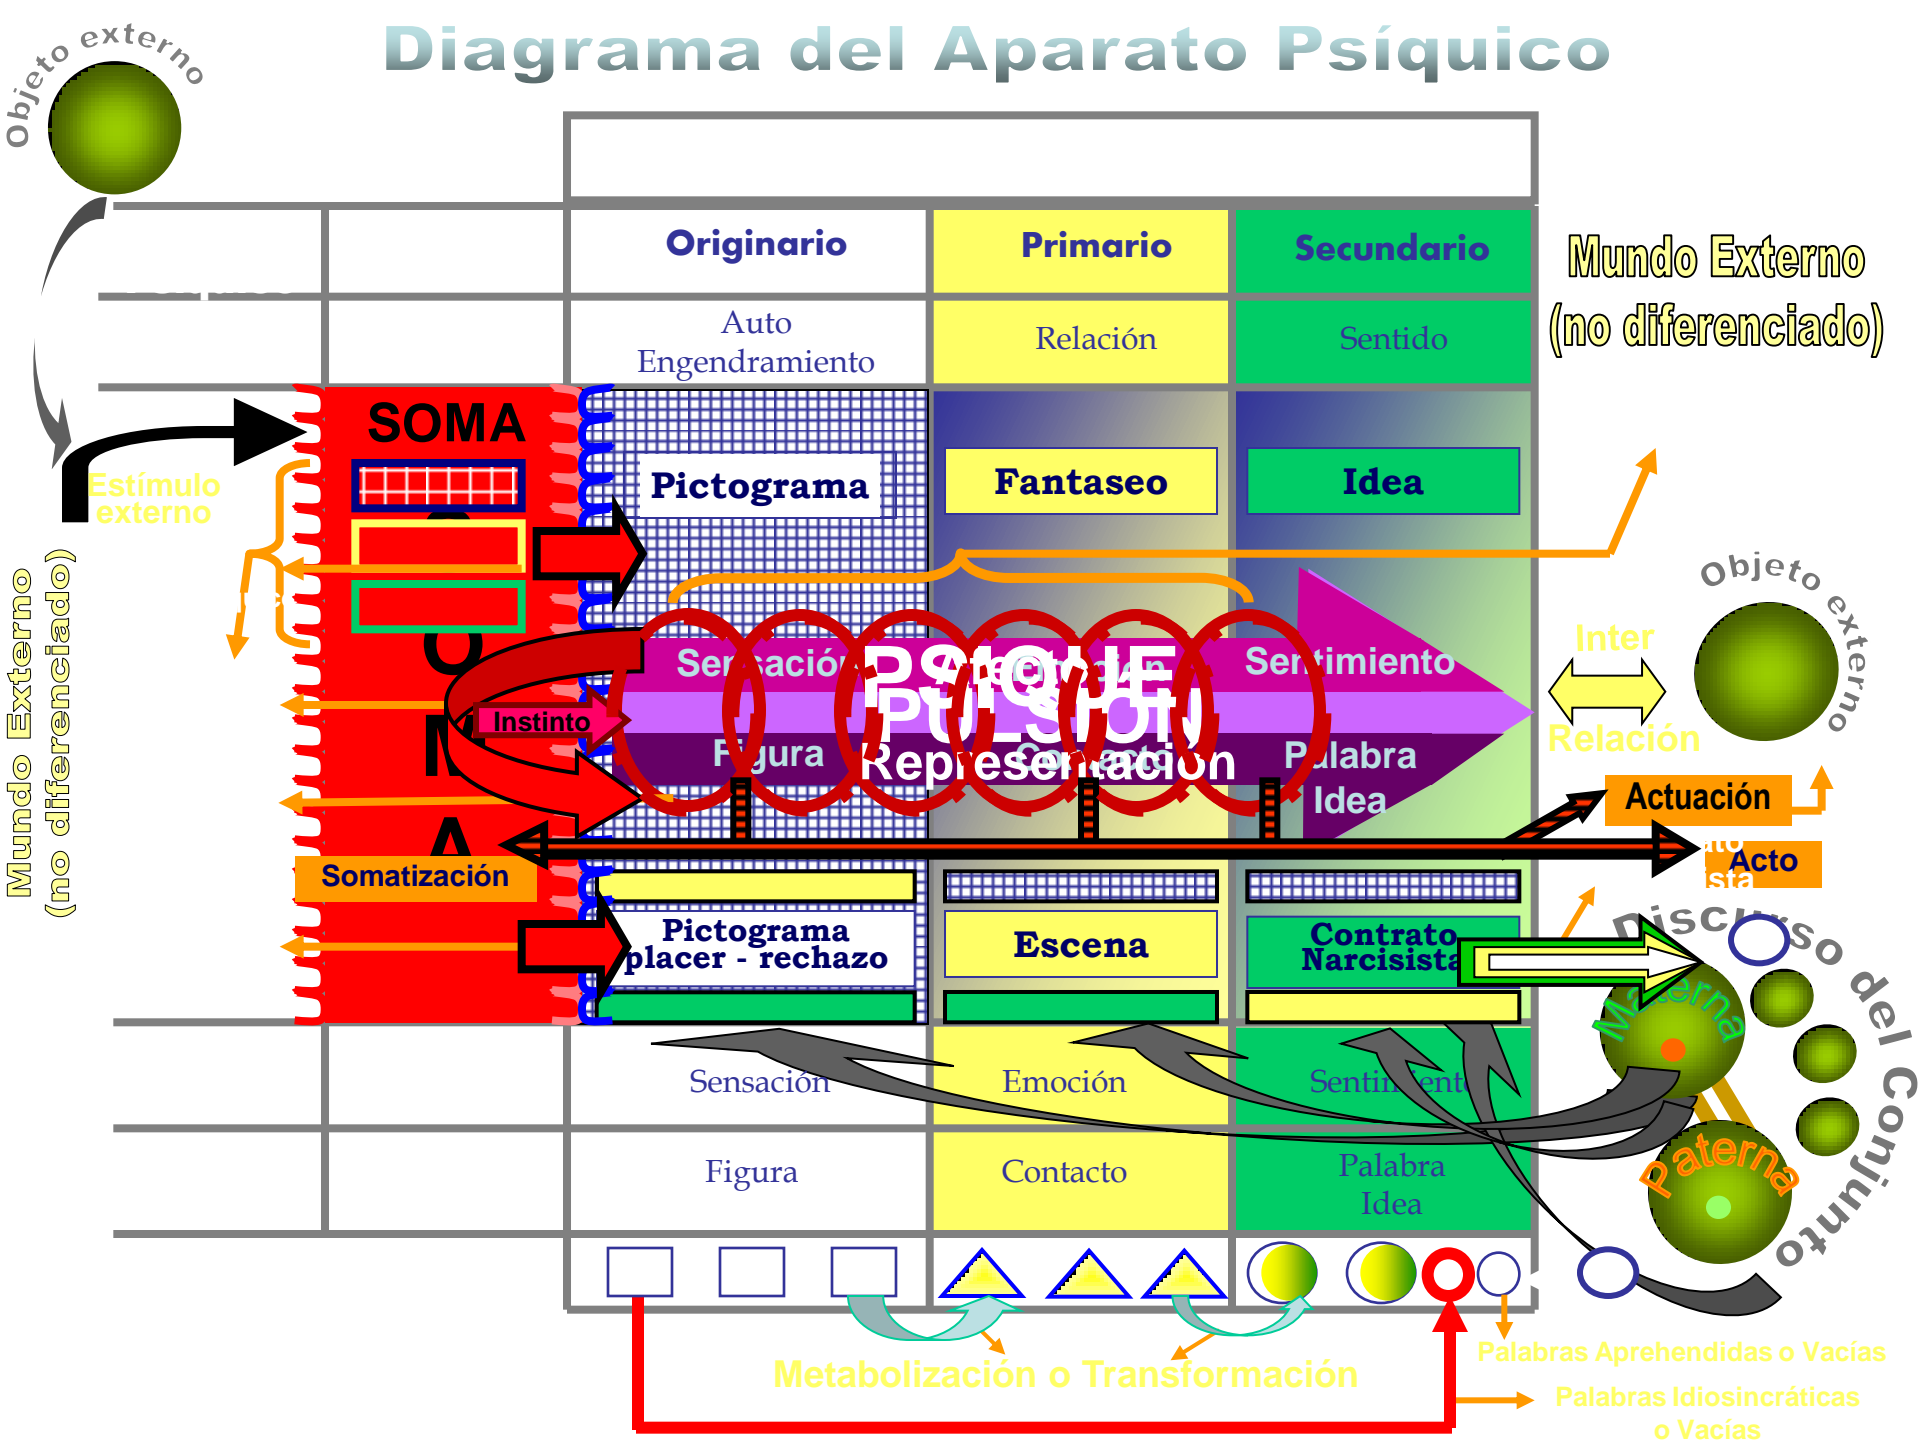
Diagrama del Aparato Psíquico

Objeto externo

Originario

Primario

Secundario

Mundo Externo (no diferenciado)

Auto Engendramiento

Relación

Sentido

SOMA

Estímulo externo

Pictograma

Fantaseo

Idea

Mundo Externo (no diferenciado)

Objeto externo

Sensación

PSIQUE

PULSIÓN

Sentimiento

Inter

Relación

Instinto

Figura

Representación

Contacto

Palabra Idea

Actuación

Acto

Somatización

Pictograma placer - rechazo

Escena

Contrato Narcisista

Discurso del Conjunto

Materna

Paterna

Sensación

Emoción

Sentimiento

Figura

Contacto

Palabra Idea

Metabolización o Transformación

Palabras Aprehendidas o Vacías

Palabras Idiosincráticas o Vacías